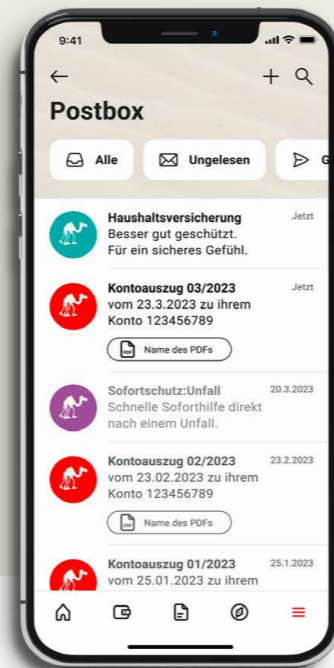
9:41

Postbox

Alle

Ungelesen

G

Haushaltsversicherung
Besser gut geschützt. Für ein sicheres Gefühl.
Jetzt

Kontoauszug 03/2023
vom 23.3.2023 zu ihrem Konto 123456789
Jetzt

Name des PDFs

Sofortschutz:Unfall
Schnelle Soforthilfe direkt nach einem Unfall.
20.3.2023

Kontoauszug 02/2023
vom 23.02.2023 zu ihrem Konto 123456789
23.2.2023

Name des PDFs

Kontoauszug 01/2023
vom 25.01.2023 zu ihrem
25.1.2023